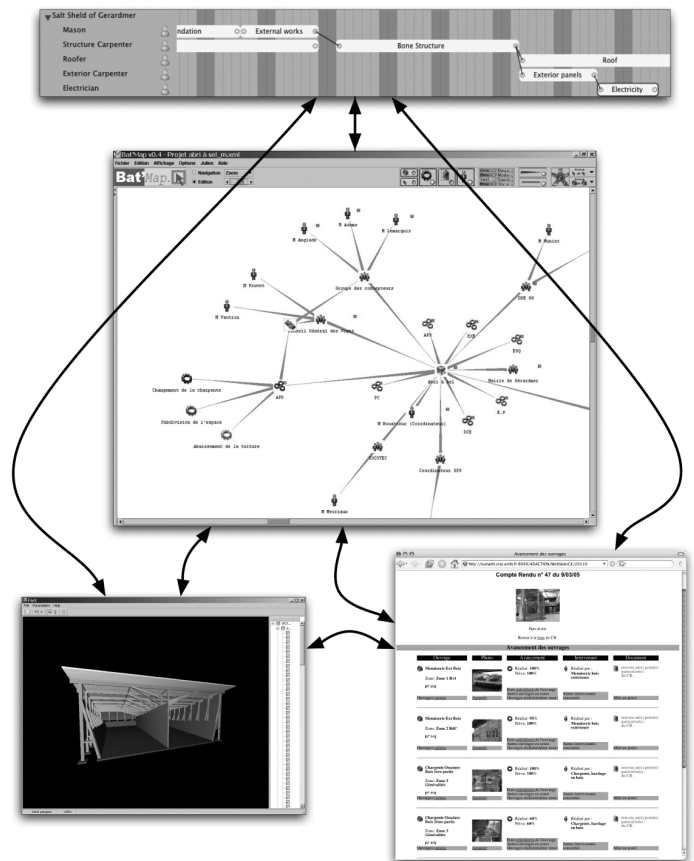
Salt Sheld of Gerardmer

Mason

Structure Carpenter

Roofer

Exterior Carpenter

Electrician

ndation

External works

Bone Structure

Roof

Exterior panels

Electricity

BatMap v0.4 - Projet abri à sel_m.xml

Fichier Edition Affichage Options Jules Aide

Bat Map

Navigation

Edition

Zoom

M Anglade

M Adams

M Lemarquis

M Munier

Groupe des concepteurs

M Favrot

M Vautrin

Conseil Général des Vosges

DDE 88

APS

EXE

EXQ

Matrix de Gérardmer

Abri à sel

Changement de la charpente

APD

PC

E.P

DCE

Subdivision de l'espace

Abaissement de la toiture

M Bouteloup (Coordinateur)

SOCOTEC

Coordinateur SPS

M Merciman

Avancement des ouvrages

Compte Rendu n° 47 du 9/03/05

Avancement des ouvrages

Ouvrage

Photo

Avancement

Intervenant

Document

Menuiserie Ext Bois

Zone: Zone 1 Bel

Menuiserie Ext Bois

Zone: Zone 2 BdC

Charpente Ossature Bois Zone 3 Généralités

Charpente Ossature Bois Zone 3 Généralités

Réalisé : 100%

Prévu : 100%

Réalisé : 90%

Prévu : 100%

Réalisé : 100%

Prévu : 100%

Réalisé : 40%

Prévu : 60%

Réalisé par : Menuiserie bois extérieure

Réalisé par : Menuiserie bois extérieure

Réalisé par : Charpente, bardage en bois

Réalisé par : Charpente, bardage en bois